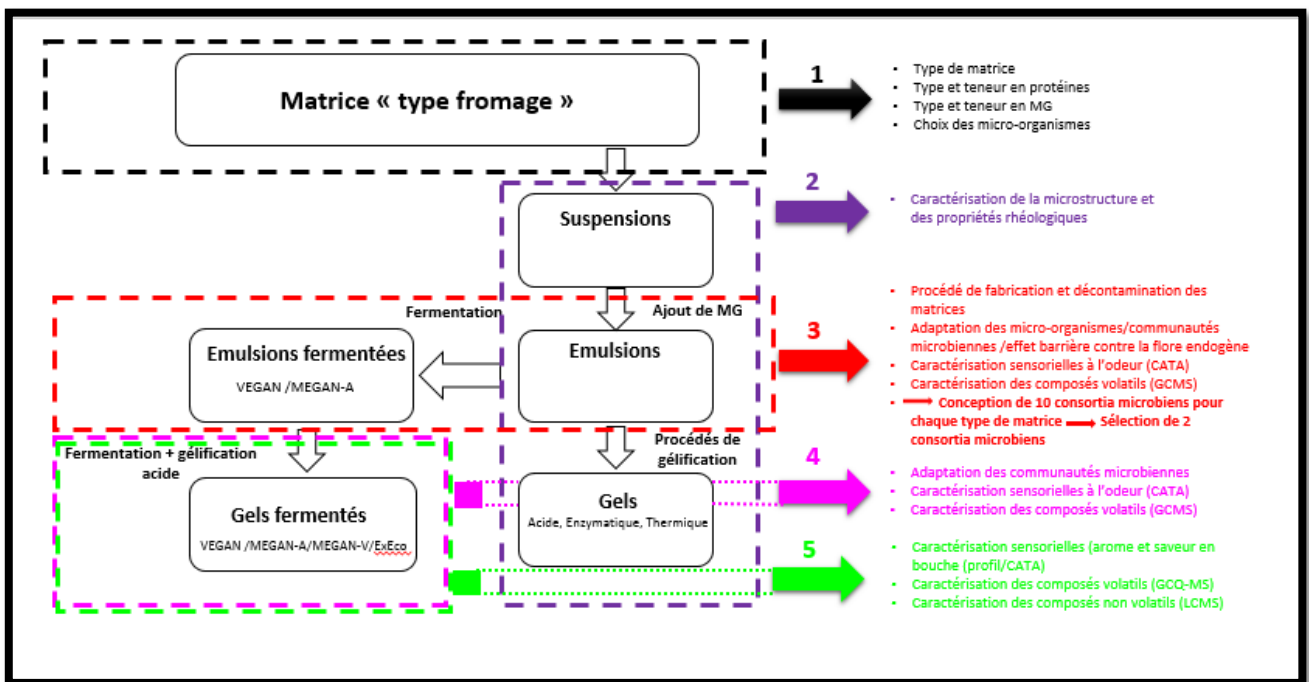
Matrice « type fromage »

1

- Type de matrice
- Type et teneur en protéines
- Type et teneur en MG
- Choix des micro-organismes

Suspensions

2

- Caractérisation de la microstructure et des propriétés rhéologiques

Fermentation

Ajout de MG

Emulsions fermentées

VEGAN /MEGAN-A

Emulsions

3

- Procédé de fabrication et décontamination des matrices
- Adaptation des micro-organismes/communautés microbiennes /effet barrière contre la flore endogène
- Caractérisation sensorielles à l'odeur (CATA)
- Caractérisation des composés volatils (GCMS)
- Conception de 10 consortia microbiens pour chaque type de matrice Sélection de 2 consortia microbiens

Fermentation + gélification acide

Procédés de gélification

Gels fermentés

VEGAN /MEGAN-A/MEGAN-V/ExEco

Gels

Acide, Enzymatique, Thermique

4

- Adaptation des communautés microbiennes
- Caractérisation sensorielles à l'odeur (CATA)
- Caractérisation des composés volatils (GCMS)

5

- Caractérisation sensorielles (arome et saveur en bouche (profil/CATA)
- Caractérisation des composés volatils (GCQ-MS)
- Caractérisation des composés non volatils (LCMS)